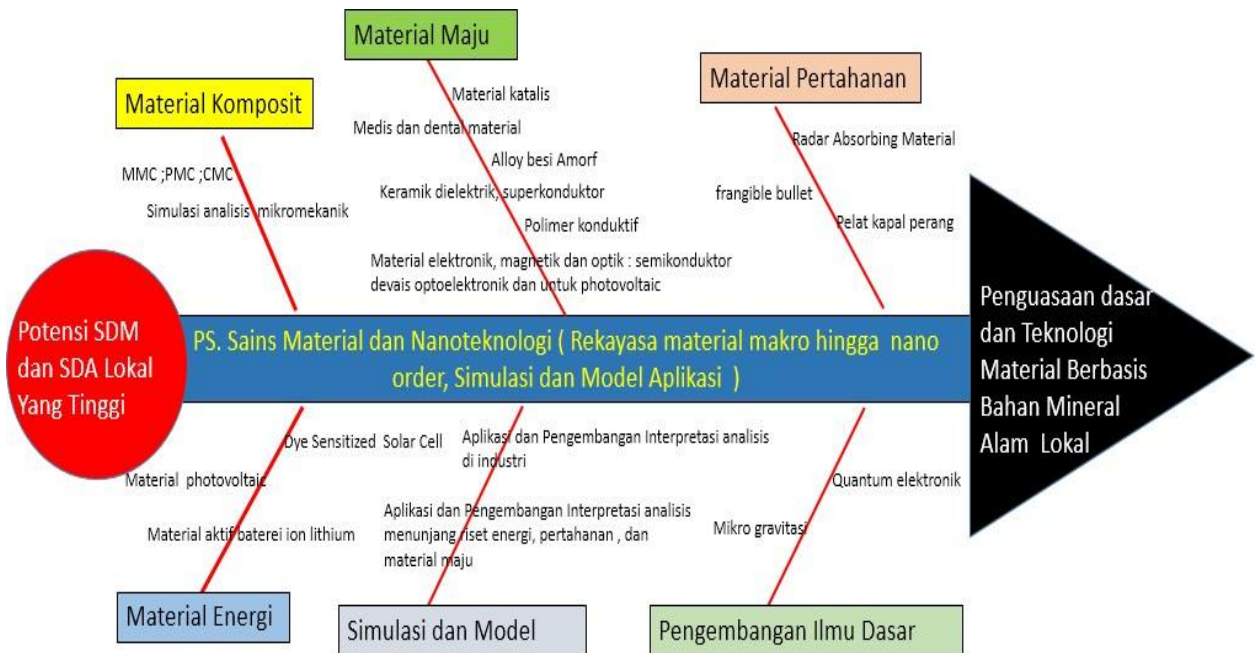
Material Maju

Material Komposit

Material Pertahanan

Material katalis

Medis dan dental material

Alloy besi Amorf

Keramik dielektrik, superkonduktor

Polimer konduktif

Material elektronik, magnetik dan optik : semikonduktor devais optoelektronik dan untuk photovoltaic

MMC ;PMC ;CMC

Simulasi analisis mikromekanik

Radar Absorbing Material

frangible bullet

Pelat kapal perang

Potensi SDM dan SDA Lokal Yang Tinggi

PS. Sains Material dan Nanoteknologi ( Rekayasa material makro hingga nano order, Simulasi dan Model Aplikasi )

Penguasaan dasar dan Teknologi Material Berbasis Bahan Mineral Alam Lokal

Dye Sensitized Solar Cell

Material photovoltaic

Material aktif baterei ion lithium

Aplikasi dan Pengembangan Interpretasi analisis di industri

Aplikasi dan Pengembangan Interpretasi analisis menunjang riset energi, pertahanan , dan material maju

Quantum elektronik

Mikro gravitasi

Material Energi

Simulasi dan Model

Pengembangan Ilmu Dasar